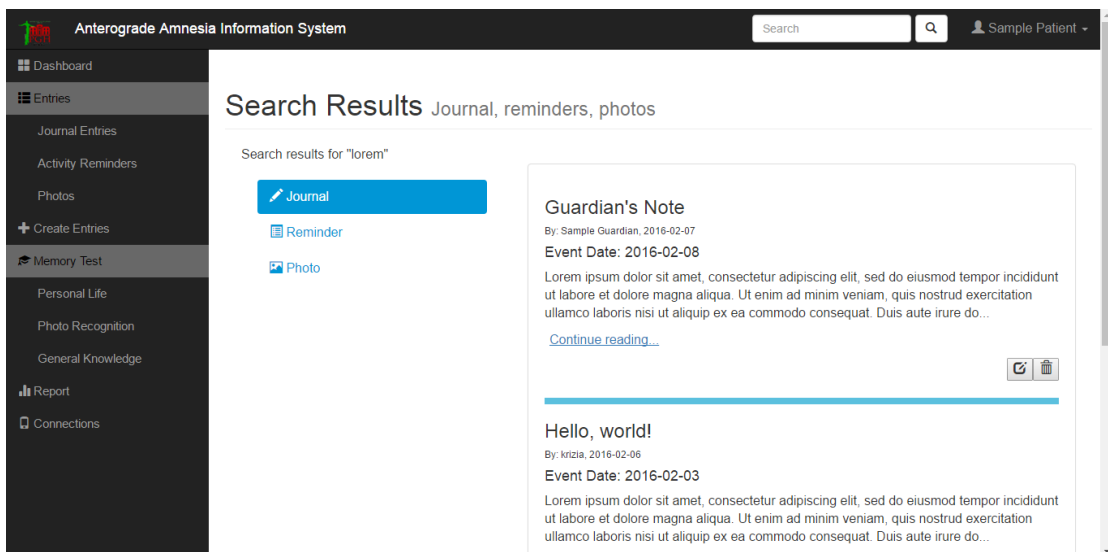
Anterograde Amnesia Information System

Search

Sample Patient

Dashboard

Entries

Journal Entries

Activity Reminders

Photos

Create Entries

Memory Test

Personal Life

Photo Recognition

General Knowledge

Report

Connections

Search Results Journal, reminders, photos

Search results for "lorem"

Journal

Reminder

Photo

Guardian's Note

By: Sample Guardian, 2016-02-07

Event Date: 2016-02-08

Lorem ipsum dolor sit amet, consectetur adipiscing elit, sed do eiusmod tempor incididunt ut labore et dolore magna aliqua. Ut enim ad minim veniam, quis nostrud exercitation ullamco laboris nisi ut aliquip ex ea commodo consequat. Duis aute irure do...

Continue reading...

Hello, world!

By: krizia, 2016-02-06

Event Date: 2016-02-03

Lorem ipsum dolor sit amet, consectetur adipiscing elit, sed do eiusmod tempor incididunt ut labore et dolore magna aliqua. Ut enim ad minim veniam, quis nostrud exercitation ullamco laboris nisi ut aliquip ex ea commodo consequat. Duis aute irure do...